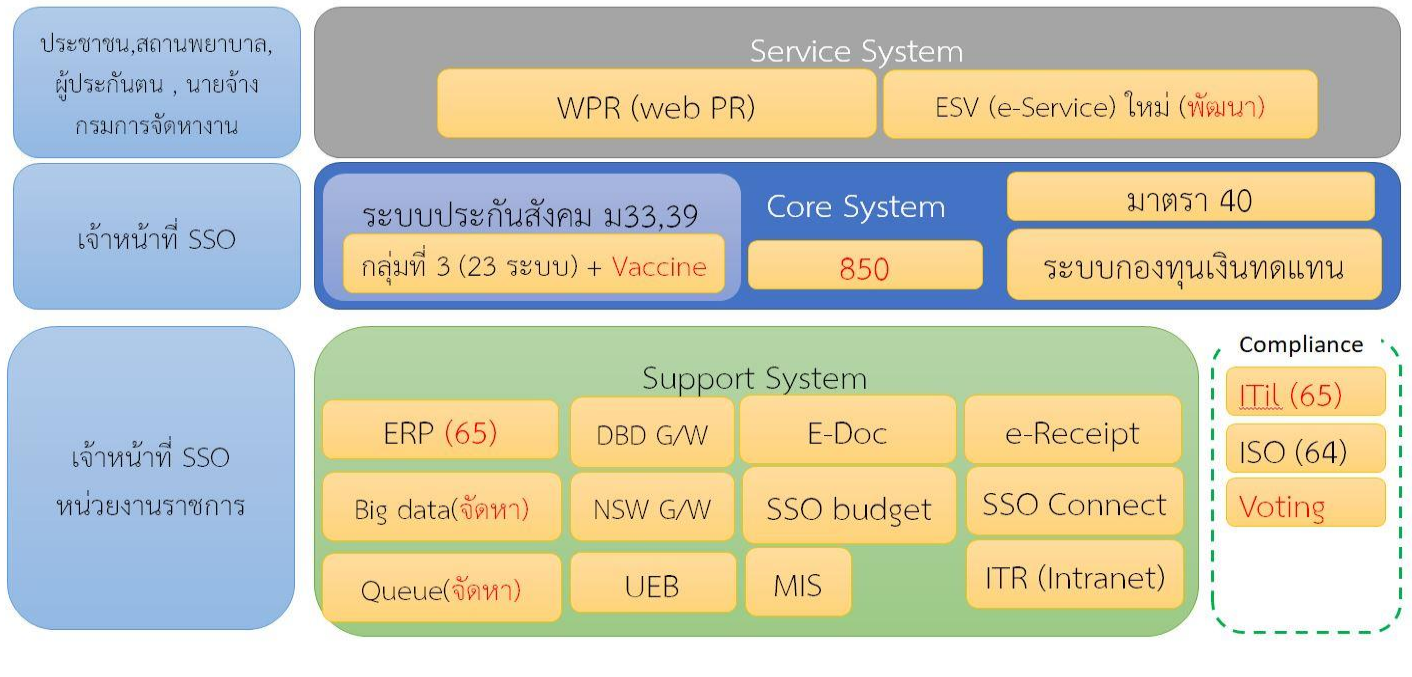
ประชาชน,สถานพยาบาล, ผู้ประกันตน , นายจ้าง กรมการจัดหางาน

Service System

WPR (web PR)

ESV (e-Service) ใหม่ (พัฒนา)

เจ้าหน้าที่ SSO

ระบบประกันสังคม ม33,39

กลุ่มที่ 3 (23 ระบบ) + Vaccine

Core System

850

มาตรา 40

ระบบกองทุนเงินทดแทน

เจ้าหน้าที่ SSO หน่วยงานราชการ

Support System

ERP (65)

DBD G/W

E-Doc

e-Receipt

Big data(จัดหา)

NSW G/W

SSO budget

SSO Connect

Queue(จัดหา)

UEB

MIS

ITR (Intranet)

Compliance

ITil (65)

ISO (64)

Voting